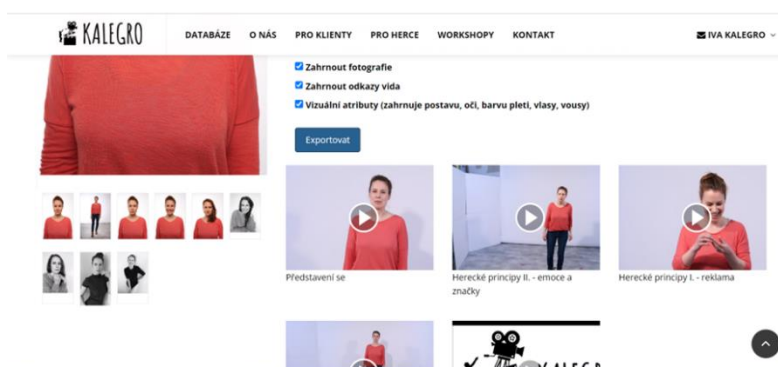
KALEGRO

DATABÁZE O NÁS PRO KLIENTY PRO HERCE WORKSHOPY KONTAKT

IVA KALEGRO

Zahrnout fotografie

Zahrnout odkazy vida

Vizuální atributy (zahrnuje postavu, oči, barvu pleti, vlasy, vousy)

Exportovat

Představení se

Herecké principy II. - emoce a značky

Herecké principy I. - reklama

KALEGR